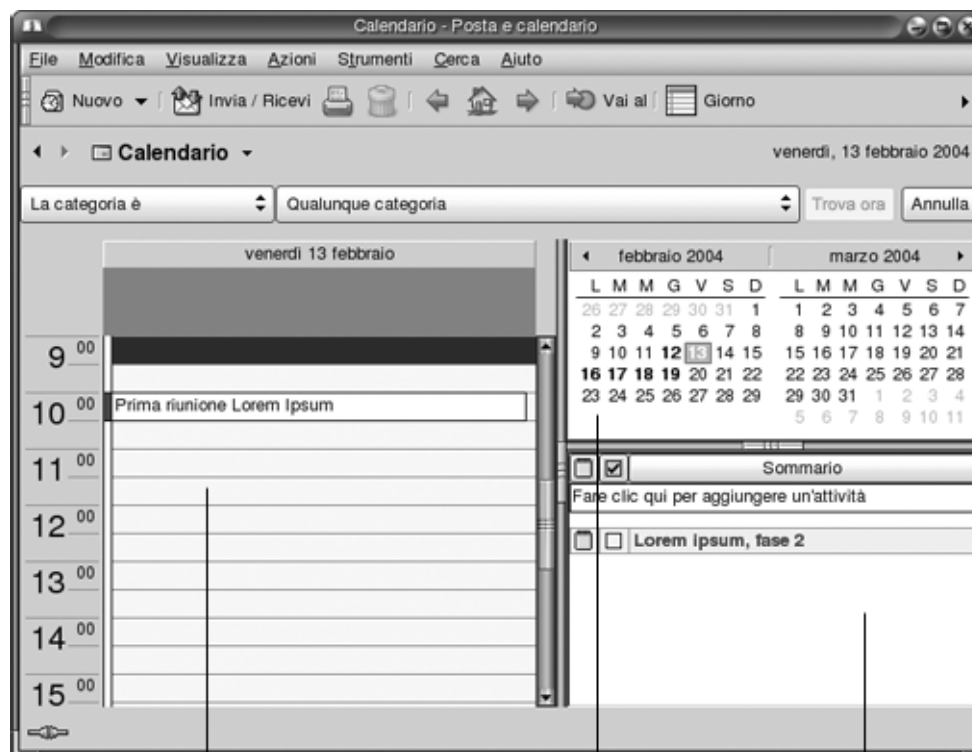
Calendario - Posta e calendario

File Modifica Visualizza Azioni Strumenti Cerca Aiuto

Nuovo Invia / Ricevi Vai al Giorno

Calendario

venerdì, 13 febbraio 2004

La categoria è

Qualunque categoria

Trova ora

Annulla

venerdì 13 febbraio

| febbraio 2004 | | | | | | |
|---|---|---|---|---|---|---|
| L | M | M | G | V | S | D |
| 26 | 27 | 28 | 29 | 30 | 31 | 1 |
| 2 | 3 | 4 | 5 | 6 | 7 | 8 |
| 9 | 10 | 11 | 12 | 13 | 14 | 15 |
| 16 | 17 | 18 | 19 | 20 | 21 | 22 |
| 23 | 24 | 25 | 26 | 27 | 28 | 29 |

| marzo 2004 | | | | | | |
|---|---|---|---|---|---|---|
| L | M | M | G | V | S | D |
| 1 | 2 | 3 | 4 | 5 | 6 | 7 |
| 8 | 9 | 10 | 11 | 12 | 13 | 14 |
| 15 | 16 | 17 | 18 | 19 | 20 | 21 |
| 22 | 23 | 24 | 25 | 26 | 27 | 28 |
| 29 | 30 | 31 | 1 | 2 | 3 | 4 |
| 5 | 6 | 7 | 8 | 9 | 10 | 11 |

$9^{00}$

$10^{00}$ Prima riunione Lorem Ipsum

$11^{00}$

$12^{00}$

$13^{00}$

$14^{00}$

$15^{00}$

Sommario

Fare clic qui per aggiungere un'attività

Lorem Ipsum, fase 2